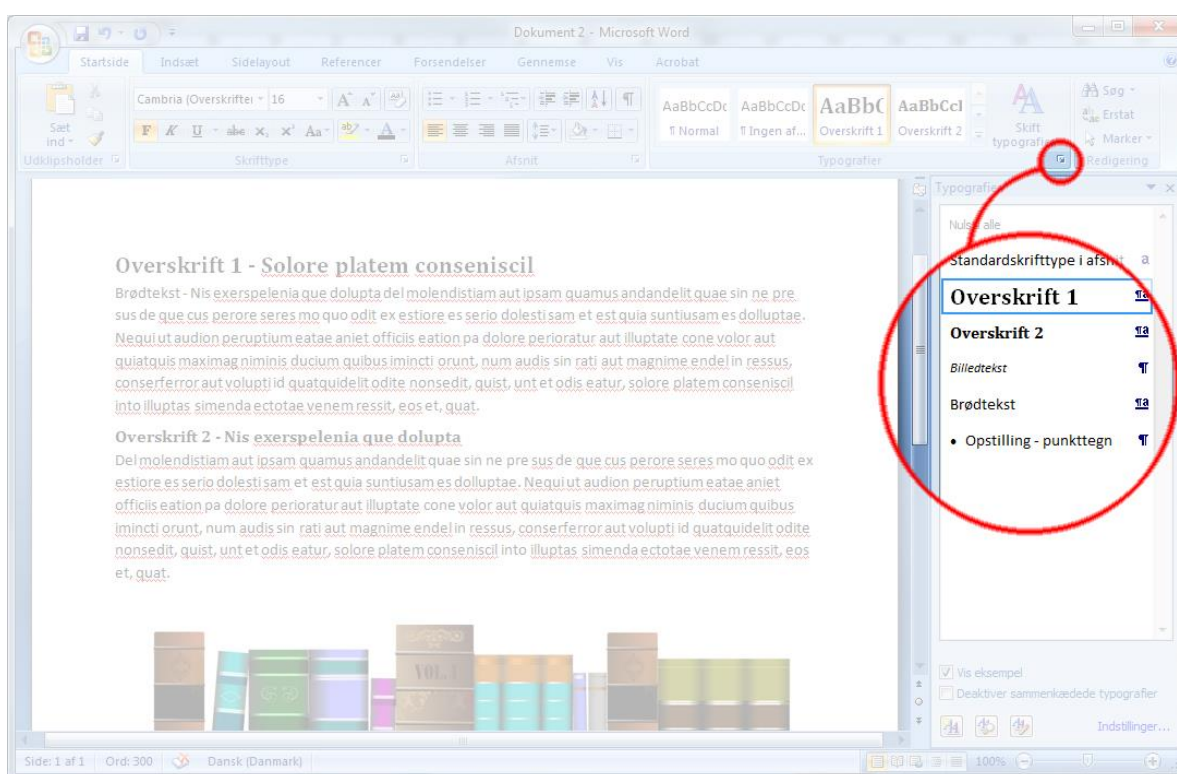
Dokument 2 - Microsoft Word

Startside Indsæt Sidelayout Referencer Forsendelser Gennemse Vis Acrobat

Sæt ind
Udklipsholder
Cambria (Overskrifter) 16
Skrifttype
Afsnit
AaBbCcDc ¶ Normal
AaBbCcDc ¶ Ingen af...
AaBbC Overskrift 1
AaBbCcI Overskrift 2
Skift typografier
Typografier
Søg
Erstat
Marker
Redigering

Overskrift 1 - Solore platem conseniscil

Brødtekst - Nis exerspelenia que dolupta del molendistiam aut ipsam quamus andandelit quae sin ne pre sus de que cus perore seres mo quo odit ex estiore es serio dolesti sam et est quia suntiusam es dolluptae. Nequi ut audion peruptium eatae aniet officiis eation pa dolore perioratur aut illuptate cone volor aut quiatquis maximag niminis ducium quibus imincti orunt, num audis sin rati aut magnime endel in ressus, conserferror aut volupti id quatquidelit odite nonsedit, quist, unt et odis eatur, solore platem conseniscil into illuptas simenda ectotae venem ressit, eos et, quat.

Overskrift 2 - Nis exerspelenia que dolupta

Del molendistiam aut ipsam quamus andandelit quae sin ne pre sus de que cus perore seres mo quo odit ex estiore es serio dolesti sam et est quia suntiusam es dolluptae. Nequi ut audion peruptium eatae aniet officiis eation pa dolore perioratur aut illuptate cone volor aut quiatquis maximag niminis ducium quibus imincti orunt, num audis sin rati aut magnime endel in ressus, conserferror aut volupti id quatquidelit odite nonsedit, quist, unt et odis eatur, solore platem conseniscil into illuptas simenda ectotae venem ressit, eos et, quat.

VOL. I

Typografier
Nulstil alle
Standardskrifttype i afsnit a
Overskrift 1 ¶a
Overskrift 2 ¶a
Billedtekst ¶
Brødtekst ¶a
• Opstilling - punkttegn ¶

Vis eksempel
Deaktiver sammenkædede typografier
Indstillinger...

Side: 1 af 1 Ord: 300 Dansk (Danmark) 100%